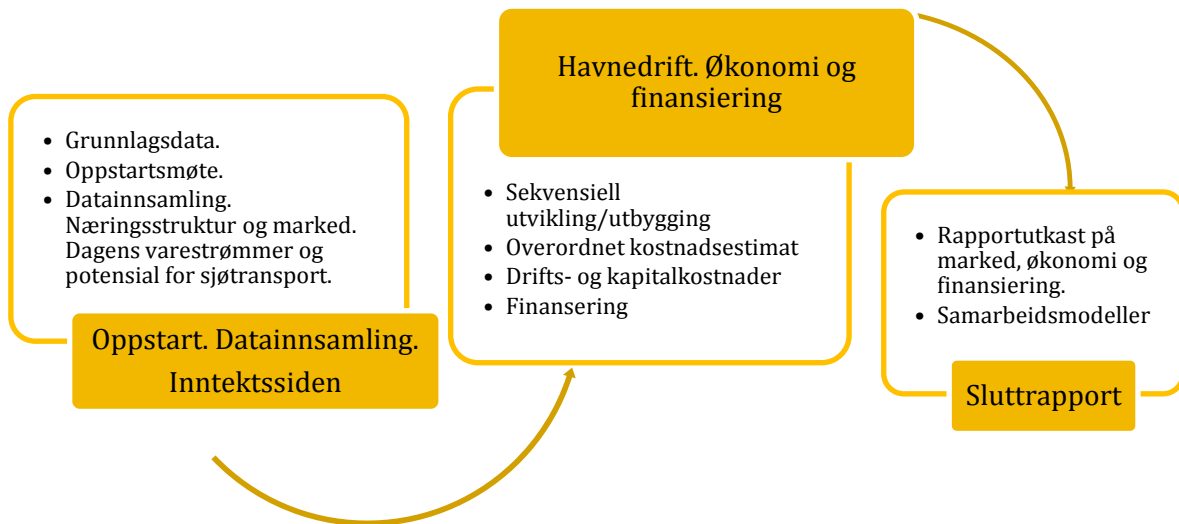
- Grunnlagsdata.
- Oppstartsmøte.
- Datainnsamling. Næringsstruktur og marked. Dagens varestrømmer og potensial for sjøtransport.

Oppstart. Datainnsamling. Inntektssiden

Havnedrift. Økonomi og finansiering

- Sekvensiell utvikling/utbygging
- Overordnet kostnadsestimat
- Drifts- og kapitalkostnader
- Finansering

- Rapportutkast på marked, økonomi og finansiering.
- Samarbeidsmodeller

Sluttrapport